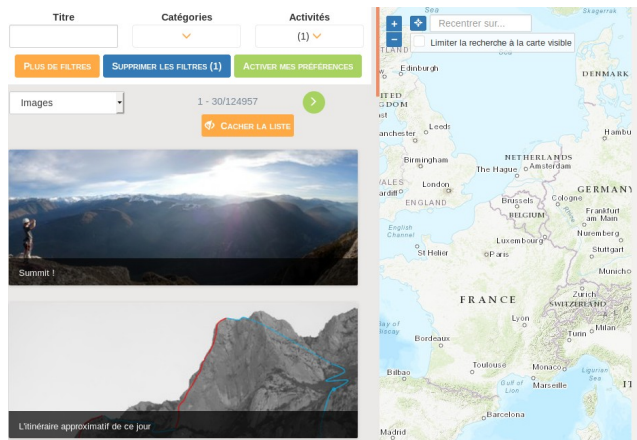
Titre

Catégories

Activités

(1)

Plus de filtres

Supprimer les filtres (1)

Activer mes préférences

Images

1 - 30/124957

Cacher la liste

Summit !

L'itinéraire approximatif de ce jour

+

−

Recentrer sur...

Limiter la recherche à la carte visible

Sea

Skagerrak

TLAND

Edinburgh

DENMARK

ED
GDOM

Leeds

anchester

Hambu

Birmingham

NETHERLANDS

The Hague

Amsterdam

GERMANY

VALES

London

ardiff

ENGLAND

Brussels

Cologne

Frankfurt am Main

BELGIUM

English Channel

Luxembourg

Nuremberg

St Helier

Paris

Stuttgart

Munich

FRANCE

Zurich

SWITZERLAND

Lyon

Turin

Milan

Bay of Biscay

Bordeaux

Toulouse

Monaco

Ligurian Sea

Bilbao

Marseille

Gulf of Lion

Barcelona

Madrid